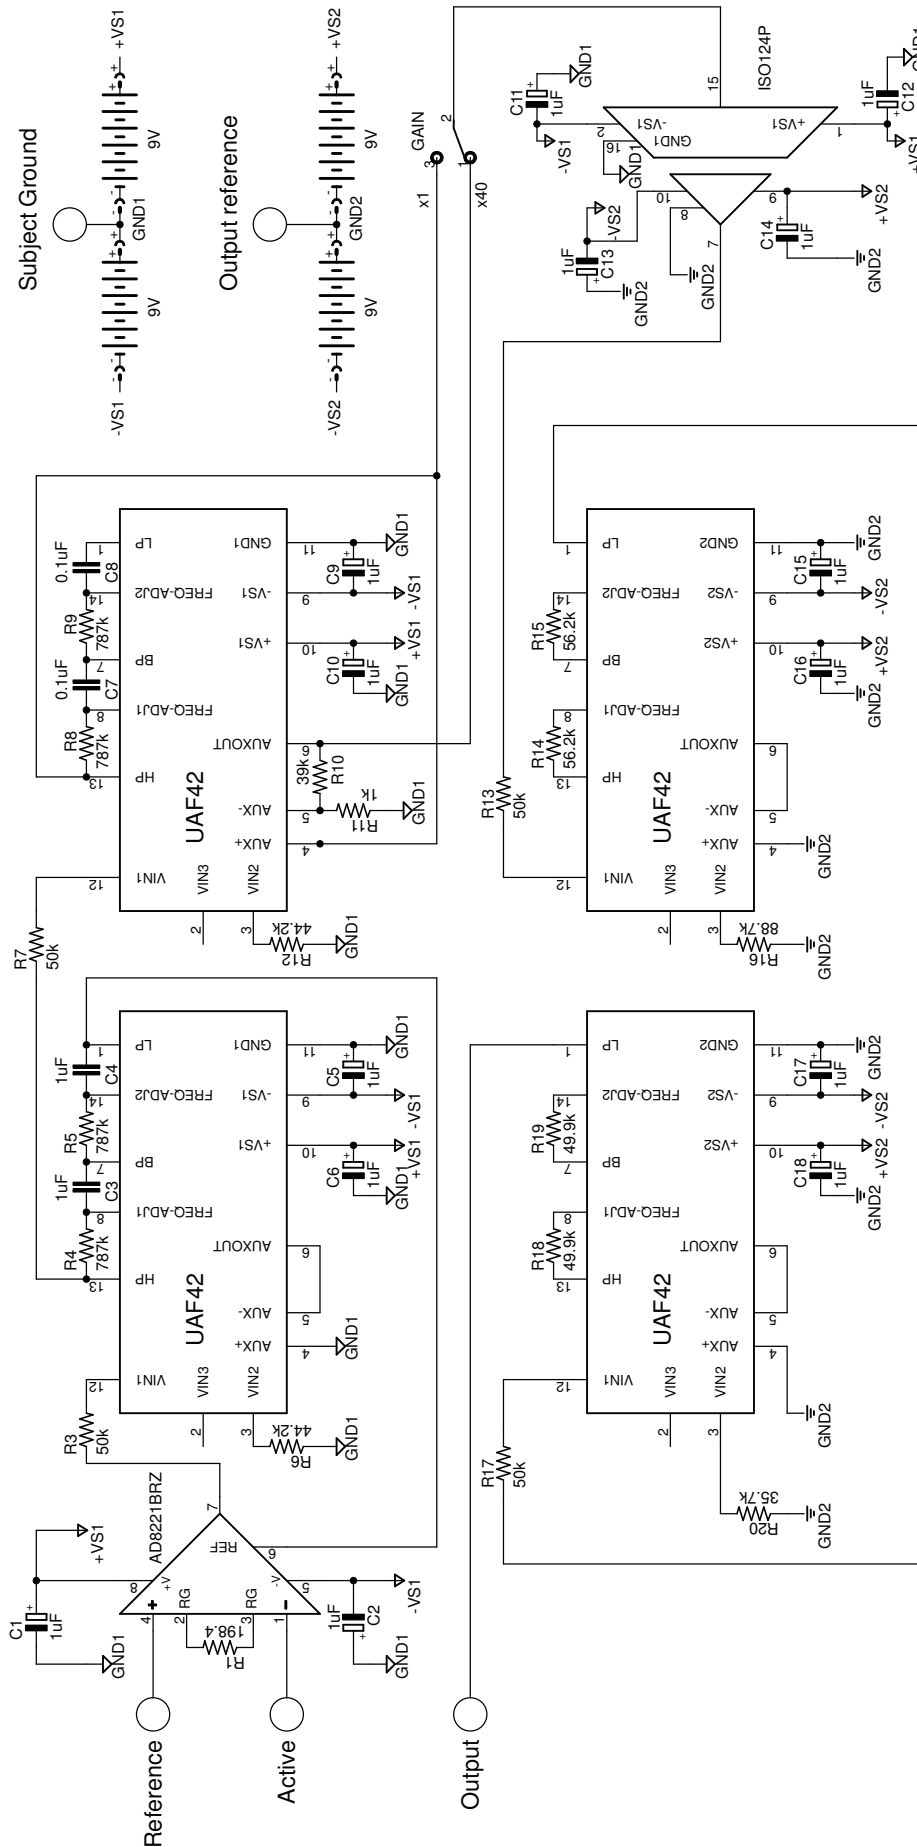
Subject Ground
-VS1
9V
GND1
9V
+VS1

Output reference
-VS2
9V
GND2
9V
+VS2

GAIN
x1
x40
3
2
1

ISO124P
15
C11
1uF
GND1
-VS1
2
-VS1
GND1
16
GND1
+VS1
1
1uF
C12
GND1
+VS1
10
-VS2
C13
1uF
GND2
8
GND2
7
9
C14
1uF
+VS2
GND2

UAF42
HP
13
R8
787k
8
FREQ-ADJ1
C7
0.1uF
7
BP
R9
787k
14
FREQ-ADJ2
C8
0.1uF
1
LP
VIN1
12
VIN3
VIN2
2
3
R12
44.2K
GND1
AUX+
4
AUX-
5
R11
1K
GND1
R10
39k
AUXOUT
6
+VS1
10
C10
1uF
GND1
+VS1
-VS1
9
C9
1uF
-VS1
GND1
11
GND1

R7
50k

UAF42
HP
13
R4
787k
8
FREQ-ADJ1
C3
1uF
7
BP
R5
787k
14
FREQ-ADJ2
C4
1uF
1
LP
VIN1
12
R3
50k
VIN3
VIN2
2
3
R6
44.2K
GND1
AUX+
4
GND1
AUX-
5
AUXOUT
6
+VS1
10
C6
1uF
GND1
+VS1
-VS1
9
C5
1uF
-VS1
GND1
11
GND1

AD8221BRZ
C1
1uF
GND1
8
+V
+VS1
4
RG
2
R1
198.4
RG
1
-V
5
C2
1uF
GND1
-VS1
REF
6
7
Reference
Active
Output

UAF42
HP
13
R14
56.2k
8
FREQ-ADJ1
7
BP
R15
56.2k
14
FREQ-ADJ2
1
LP
VIN1
12
R13
50k
VIN3
VIN2
2
3
R16
88.7K
GND2
AUX+
4
GND2
AUX-
5
AUXOUT
6
+VS2
10
C16
1uF
GND2
+VS2
-VS2
9
C15
1uF
-VS2
GND2
11
GND2

UAF42
HP
13
R18
49.9k
8
FREQ-ADJ1
7
BP
R19
49.9k
14
FREQ-ADJ2
1
LP
VIN1
12
R17
50k
VIN3
VIN2
2
3
R20
35.7K
GND2
AUX+
4
GND2
AUX-
5
AUXOUT
6
+VS2
10
C18
1uF
GND2
+VS2
-VS2
9
C17
1uF
-VS2
GND2
11
GND2